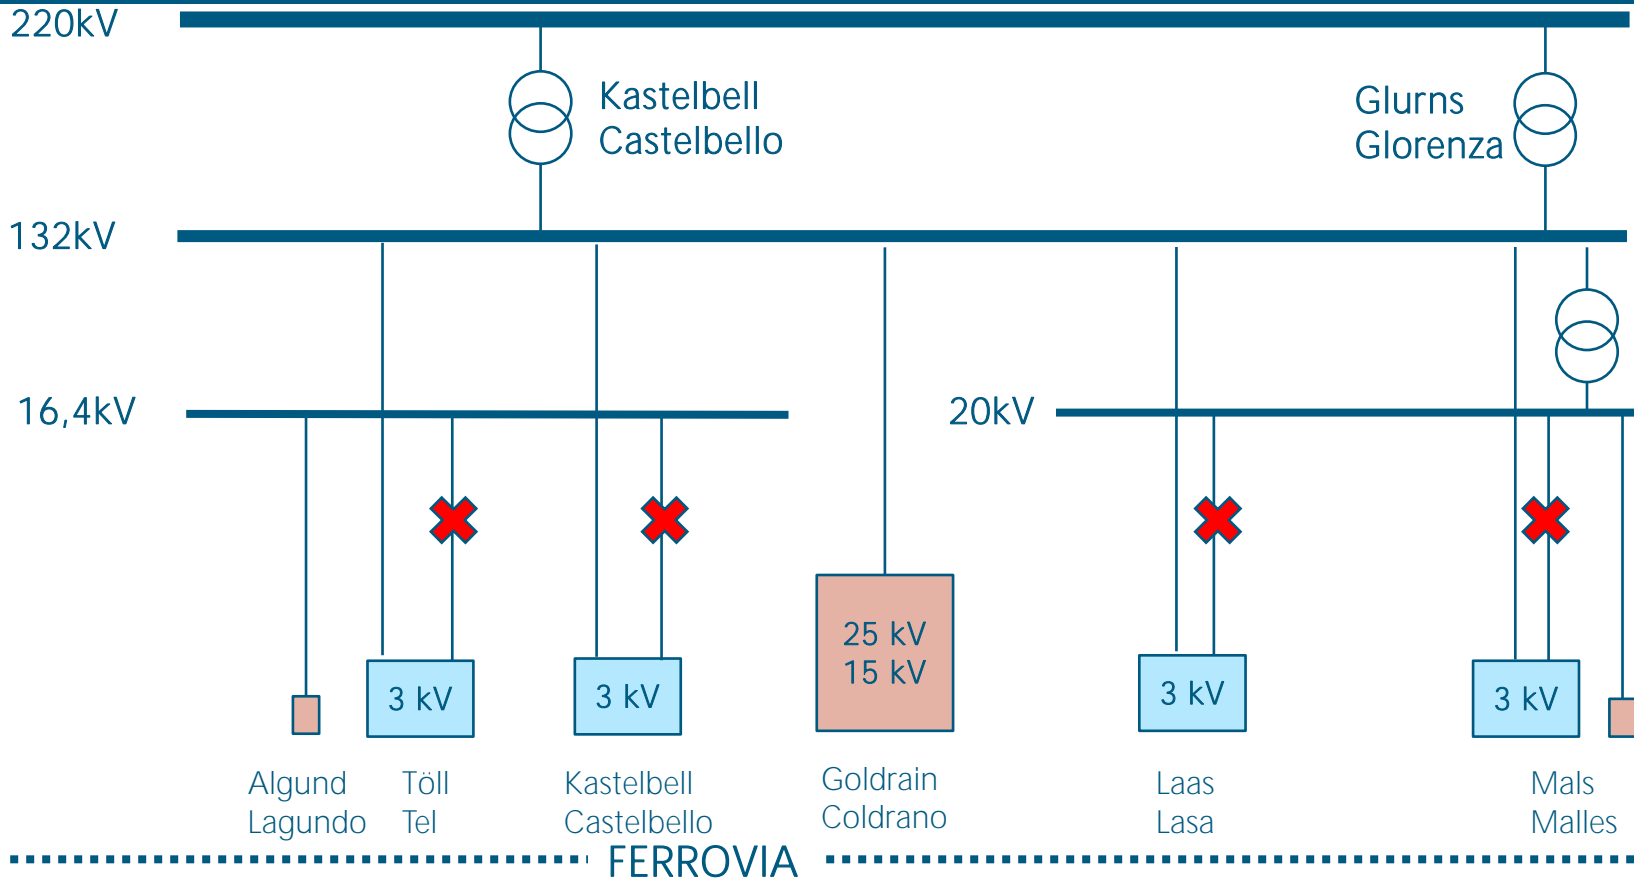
220kV

Kastelbell
Castelbello

Glurns
Glorenza

132kV

16,4kV

20kV

3 kV

3 kV

25 kV
15 kV

3 kV

3 kV

Algund
Lagundo

Töll
Tel

Kastelbell
Castelbello

Goldrain
Coldrano

Laas
Lasa

Mals
Malles

FERROVIA